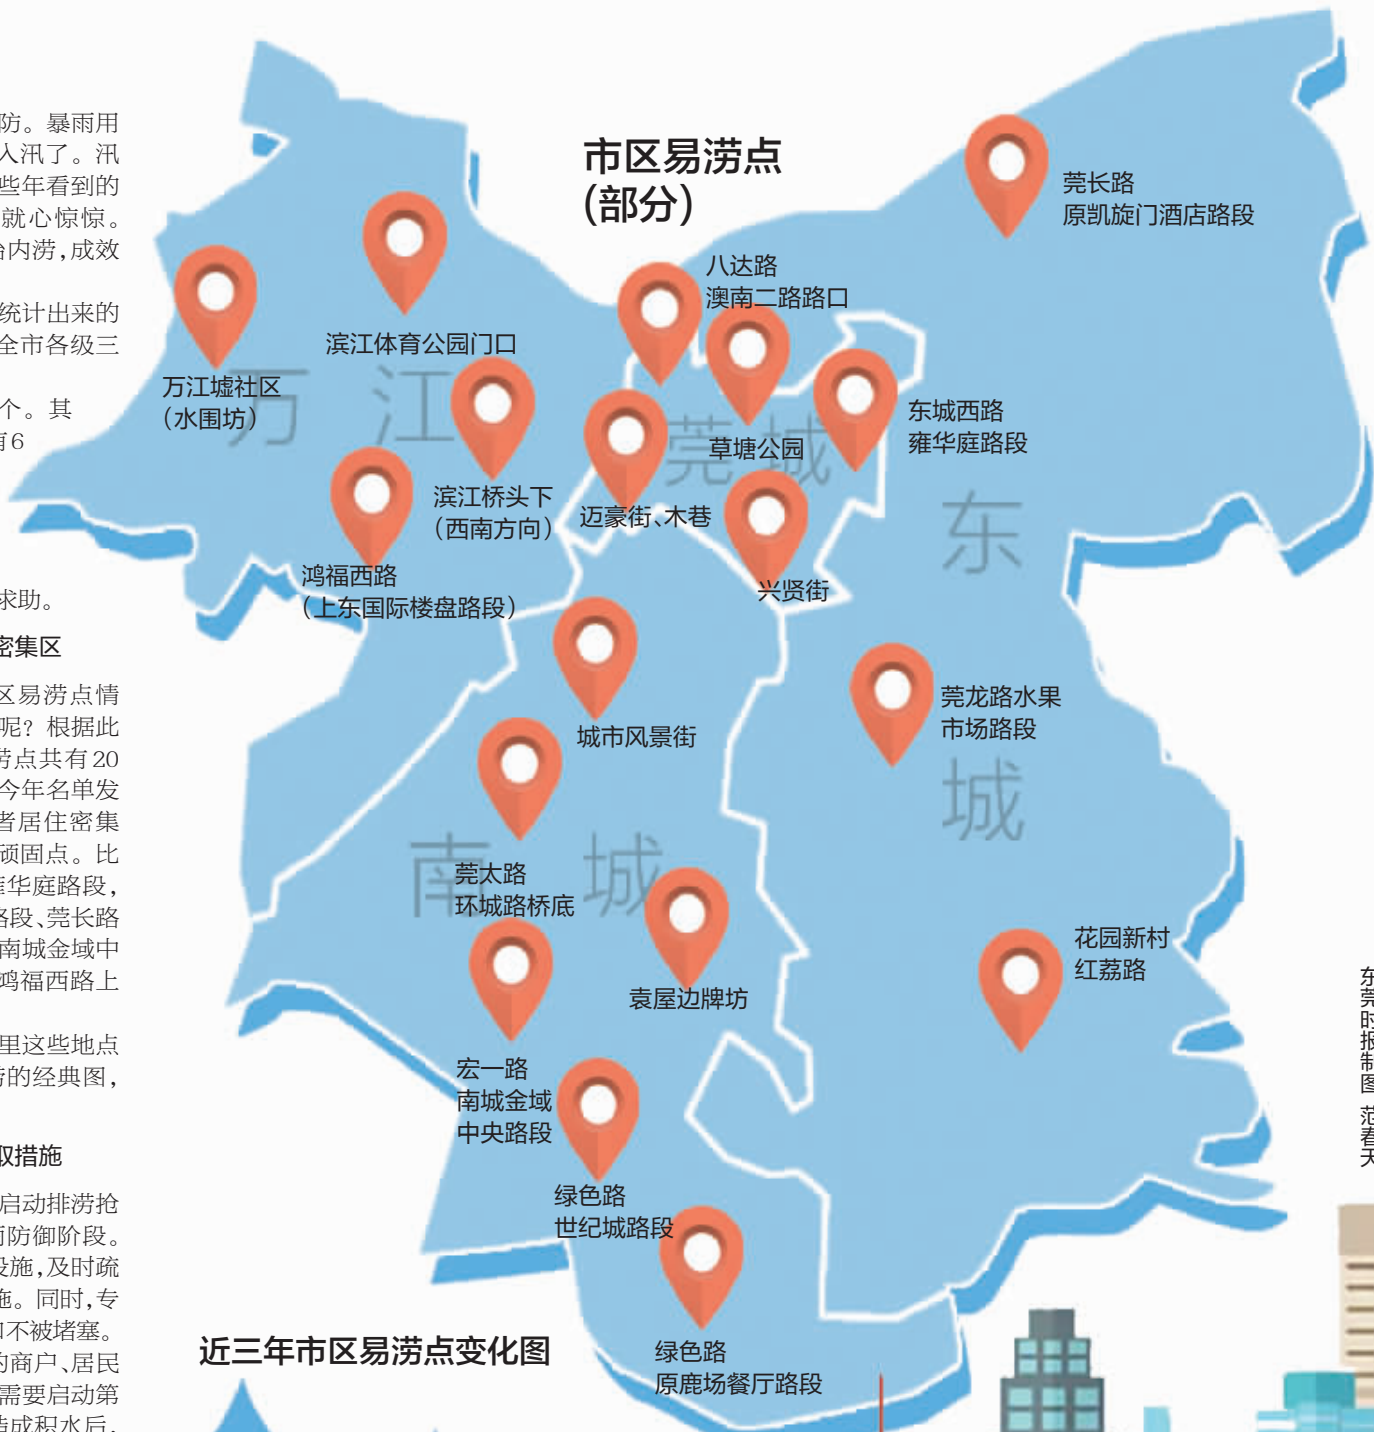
防。暴雨用
入汛了。汛
些年看到的
就心惊惊。
治内涝，成效

统计出来的
全市各级三

个。其
有6

求助。

密集区

区易涝点情
呢？根据此
涝点共有20
今年名单发
者居住密集
顽固点。比
雍华庭路段，
路段、莞长路
南城金域中
鸿福西路上

里这些地点
涝的经典图，

取措施

启动排涝抢
前防御阶段。
设施，及时疏
施。同时，专
口不被堵塞。
的商户、居民
需要启动第
造成积水后，

市区易涝点
（部分）

万江 莞城 东城 南城

莞长路
原凯旋门酒店路段

八达路
澳南二路路口

滨江体育公园门口

万江墟社区
（水围坊）

东城西路
雍华庭路段

草塘公园

滨江桥头下
（西南方向）

迈豪街、木巷

鸿福西路
（上东国际楼盘路段）

兴贤街

城市风景街

莞龙路水果
市场路段

莞太路
环城路桥底

花园新村
红荔路

袁屋边牌坊

宏一路
南城金域
中央路段

绿色路
世纪城路段

近三年市区易涝点变化图

绿色路
原鹿场餐厅路段

东
莞
时
报
制
图

范
春
天